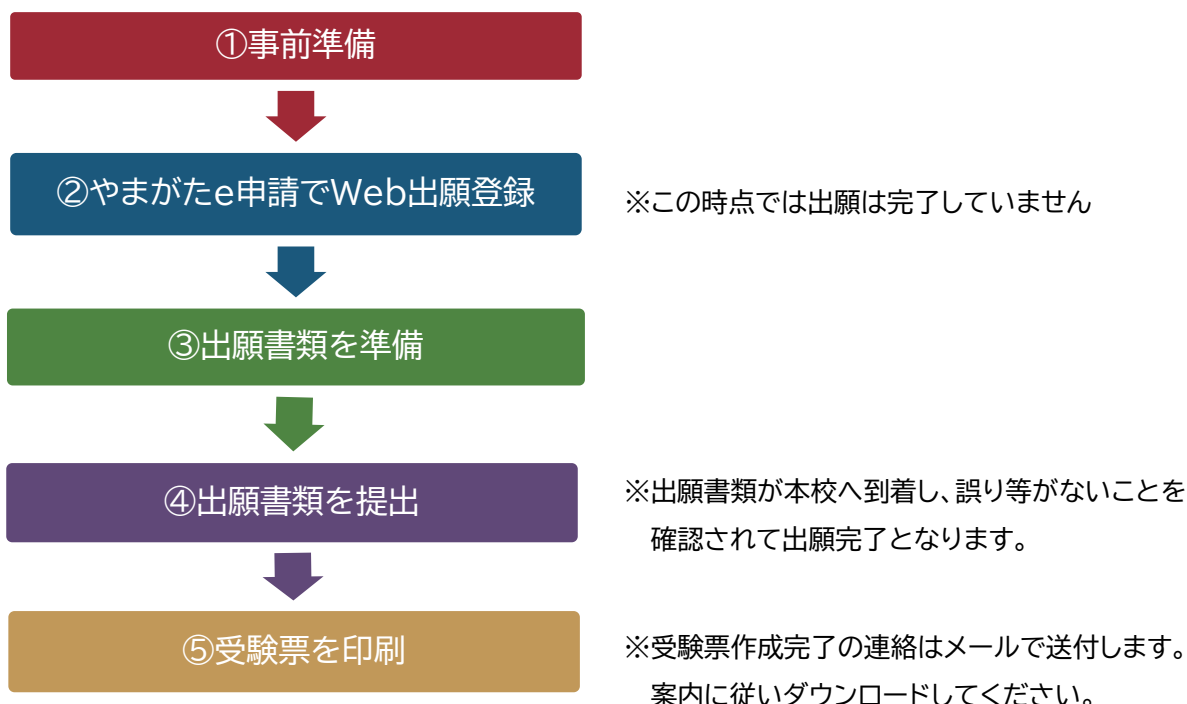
①事前準備

②やまがたe申請でWeb出願登録

※この時点では出願は完了していません

③出願書類を準備

④出願書類を提出

※出願書類が本校へ到着し、誤り等がないことを確認されて出願完了となります。

⑤受験票を印刷

※受験票作成完了の連絡はメールで送付します。案内に従いダウンロードしてください。